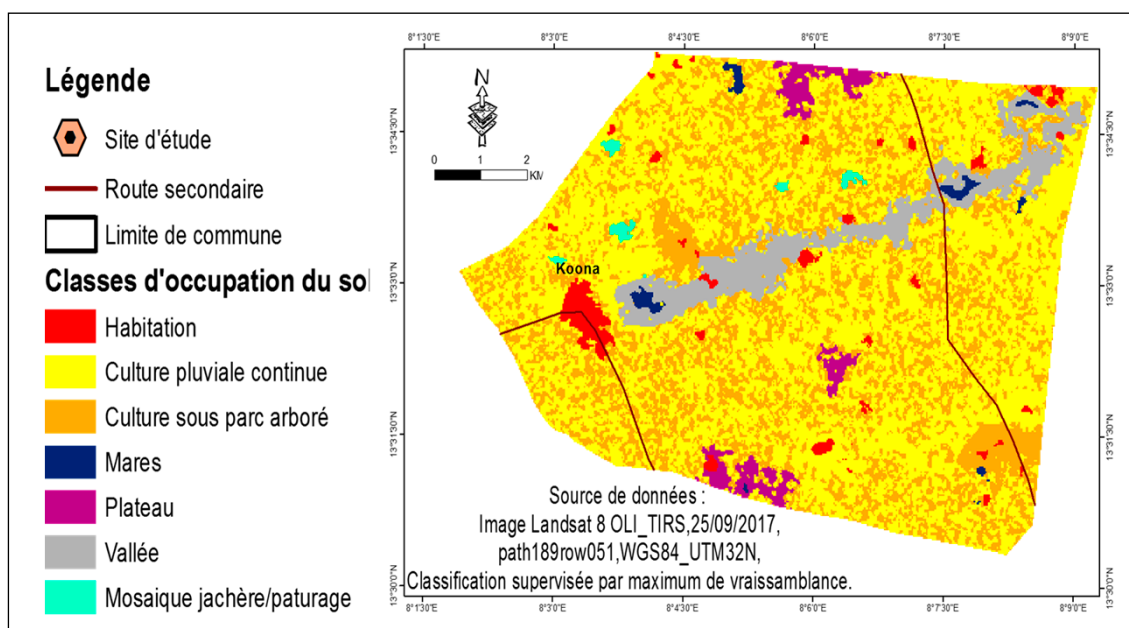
Légende

Site d'étude

Route secondaire

Limite de commune

Classes d'occupation du sol

Habitation

Culture pluviale continue

Culture sous parc arboré

Mares

Plateau

Vallée

Mosaique jachère/paturage

8°1'30"E 8°3'0"E 8°4'30"E 8°6'0"E 8°7'30"E 8°9'0"E

13°34'30"N 13°33'0"N 13°31'30"N 13°30'0"N

N

0 1 2 KM

Koona

Source de données :
Image Landsat 8 OLI_TIRS,25/09/2017,
path189row051,WGS84_UTM32N,
Classification supervisée par maximum de vraissamblance.